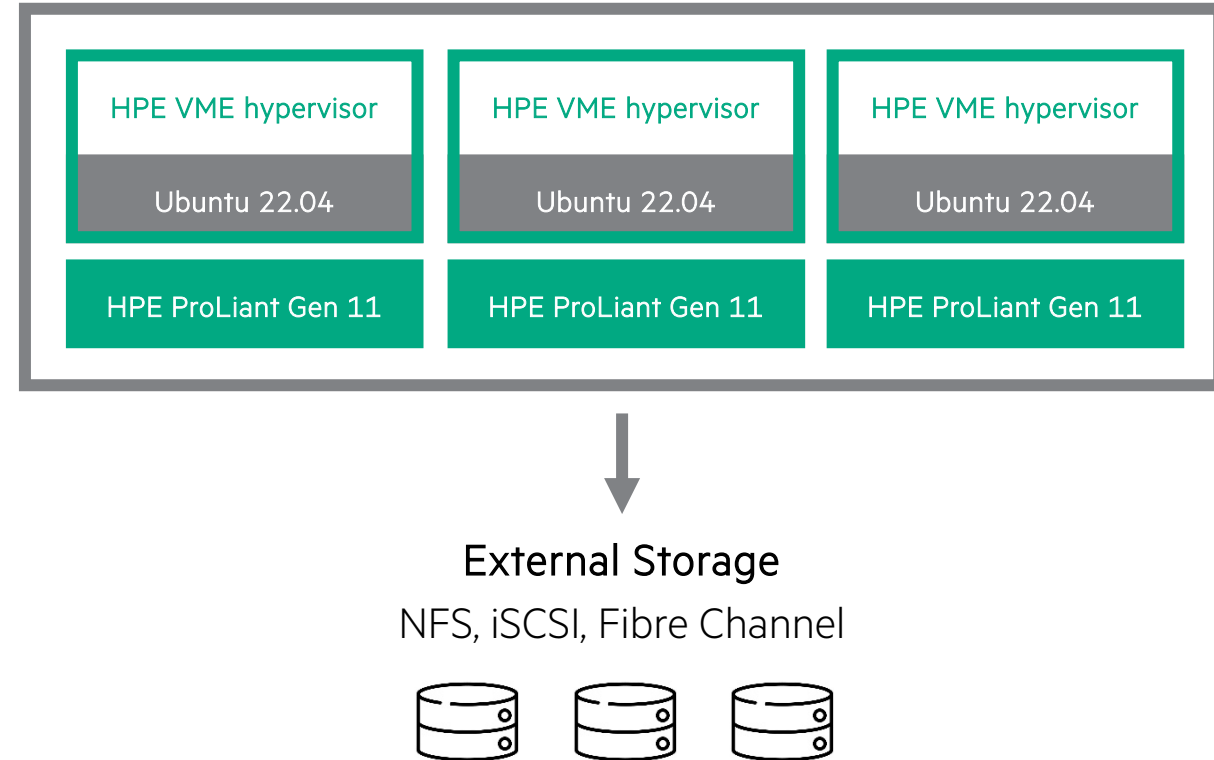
HPE VME hypervisor

Ubuntu 22.04

HPE ProLiant Gen 11

HPE VME hypervisor

Ubuntu 22.04

HPE ProLiant Gen 11

HPE VME hypervisor

Ubuntu 22.04

HPE ProLiant Gen 11

External Storage

NFS, iSCSI, Fibre Channel